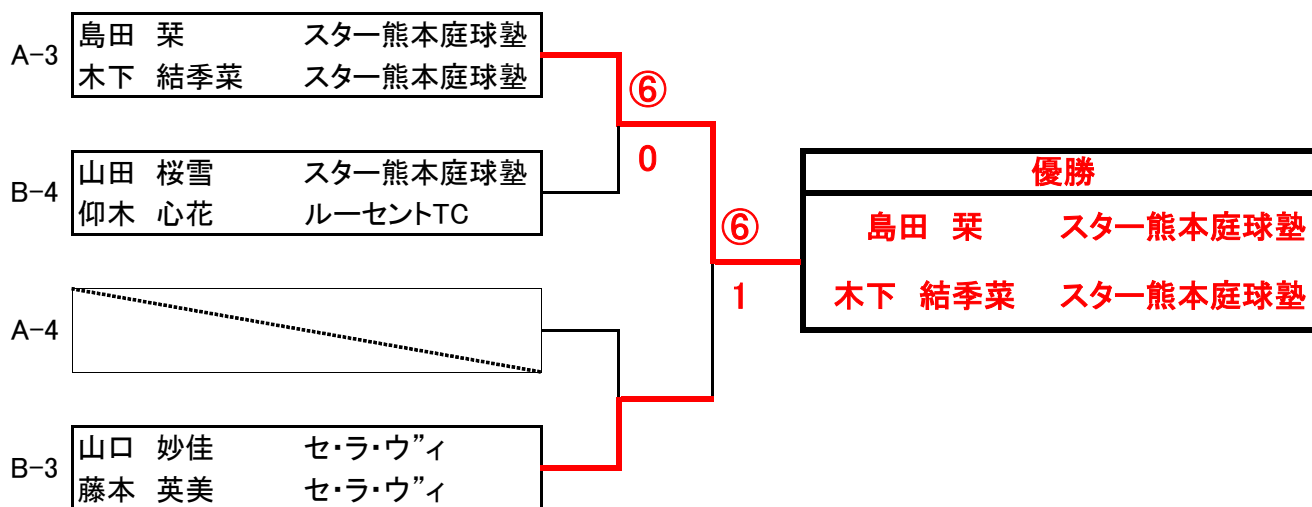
A−3
島田　栞　　スター熊本庭球塾
木下　結季菜　　スター熊本庭球塾

⑥
0

B−4
山田　桜雪　　スター熊本庭球塾
仰木　心花　　ルーセントTC

⑥
1

優勝
島田　栞　　スター熊本庭球塾
木下　結季菜　　スター熊本庭球塾

A−4

B−3
山口　妙佳　　セ･ラ･ウ"ィ
藤本　英美　　セ･ラ･ウ"ィ